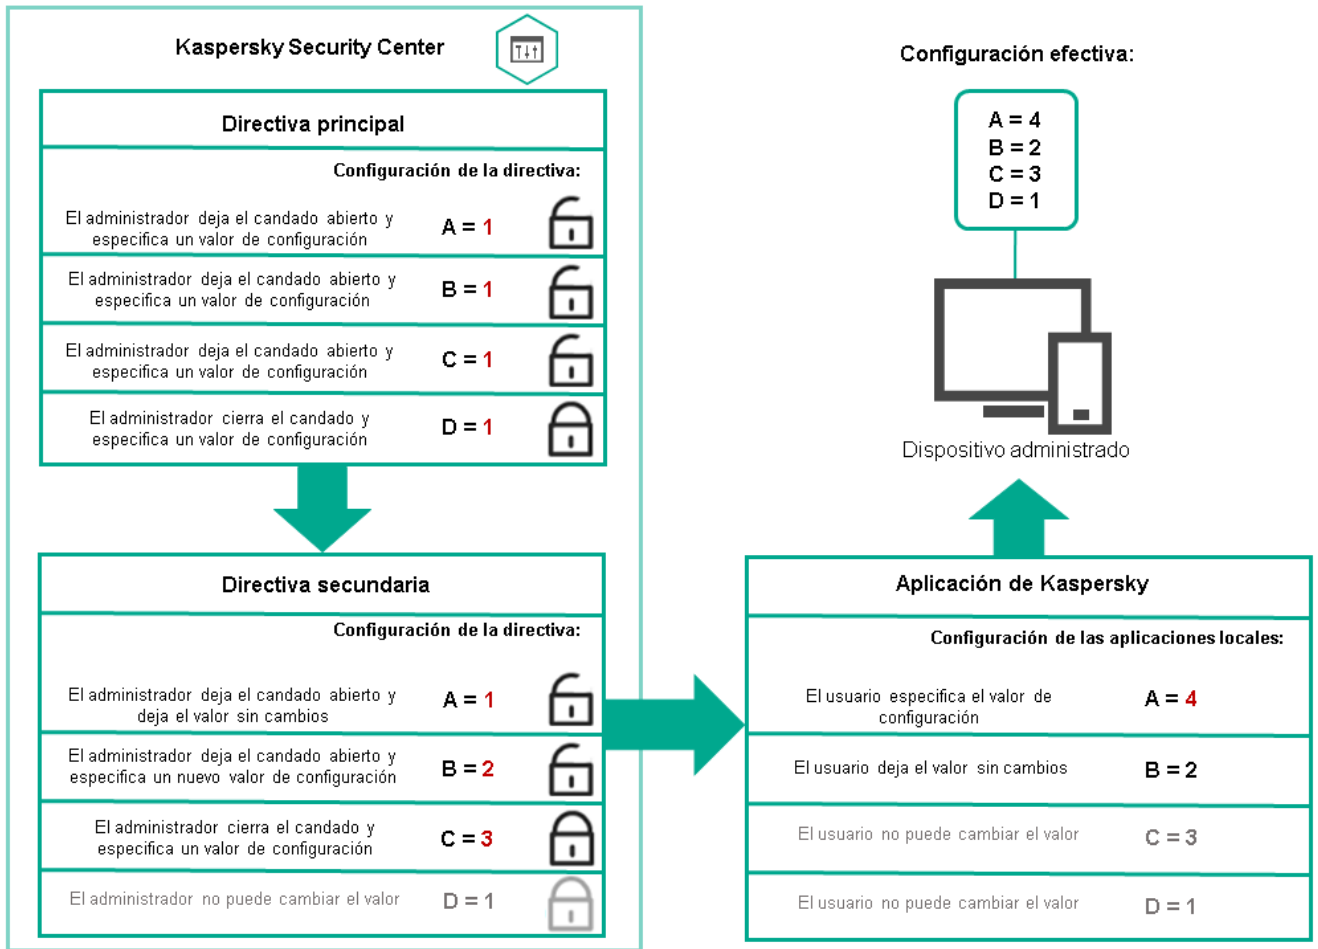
Kaspersky Security Center

Directiva principal

Configuración de la directiva:

El administrador deja el candado abierto y especifica un valor de configuración A = 1

El administrador deja el candado abierto y especifica un valor de configuración B = 1

El administrador deja el candado abierto y especifica un valor de configuración C = 1

El administrador cierra el candado y especifica un valor de configuración D = 1

Directiva secundaria

Configuración de la directiva:

El administrador deja el candado abierto y deja el valor sin cambios A = 1

El administrador deja el candado abierto y especifica un nuevo valor de configuración B = 2

El administrador cierra el candado y especifica un valor de configuración C = 3

El administrador no puede cambiar el valor D = 1

Configuración efectiva:

A = 4
B = 2
C = 3
D = 1

Dispositivo administrado

Aplicación de Kaspersky

Configuración de las aplicaciones locales:

El usuario especifica el valor de configuración A = 4

El usuario deja el valor sin cambios B = 2

El usuario no puede cambiar el valor C = 3

El usuario no puede cambiar el valor D = 1